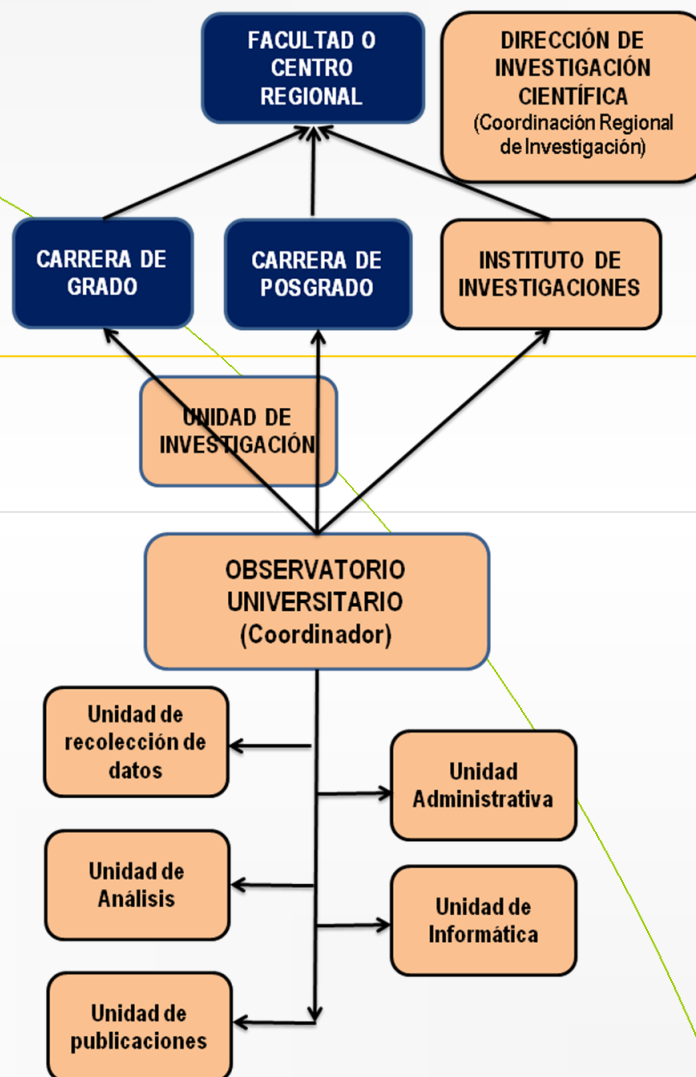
FACULTAD O CENTRO REGIONAL

DIRECCIÓN DE INVESTIGACIÓN CIENTÍFICA (Coordinación Regional de Investigación)

CARRERA DE GRADO

CARRERA DE POSGRADO

INSTITUTO DE INVESTIGACIONES

UNIDAD DE INVESTIGACIÓN

OBSERVATORIO UNIVERSITARIO (Coordinador)

Unidad de recolección de datos

Unidad Administrativa

Unidad de Análisis

Unidad de Informática

Unidad de publicaciones